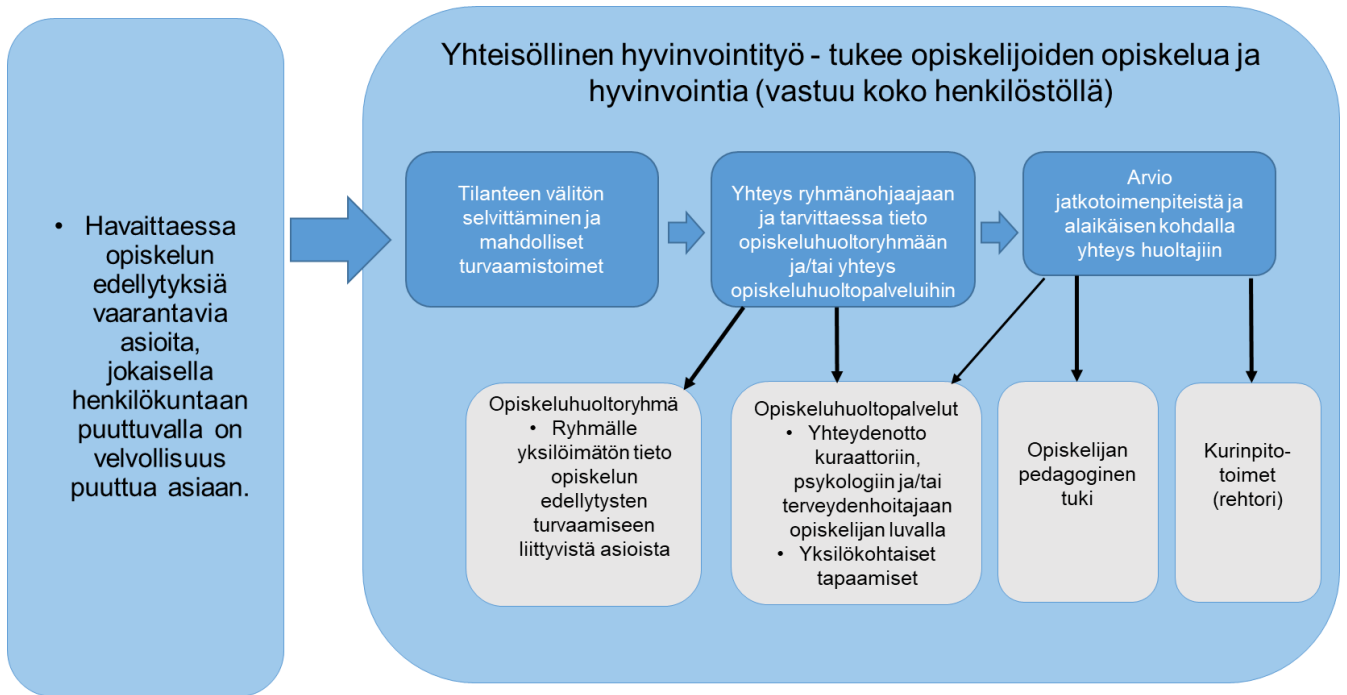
• Havaittaessa opiskelun edellytyksiä vaarantavia asioita, jokaisella henkilökuntaan puuttuvalla on velvollisuus puuttua asiaan.

Yhteisöllinen hyvinvointityö - tukee opiskelijoiden opiskelua ja hyvinvointia (vastuu koko henkilöstöllä)

Tilanteen välitön selvittäminen ja mahdolliset turvaamistoimet

Yhteys ryhmänohjaajaan ja tarvittaessa tieto opiskeluhuoltoryhmään ja/tai yhteys opiskeluhuoltopalveluihin

Arvio jatkotoimenpiteistä ja alaikäisen kohdalla yhteys huoltajiin

Opiskeluhuoltoryhmä
• Ryhmälle yksilöimätön tieto opiskelun edellytysten turvaamiseen liittyvistä asioista

Opiskeluhuoltopalvelut
• Yhteydenotto kuraattoriin, psykologiin ja/tai terveydenhoitajaan opiskelijan luvalla
• Yksilökohtaiset tapaamiset

Opiskelijan pedagoginen tuki

Kurinpito-toimet (rehtori)